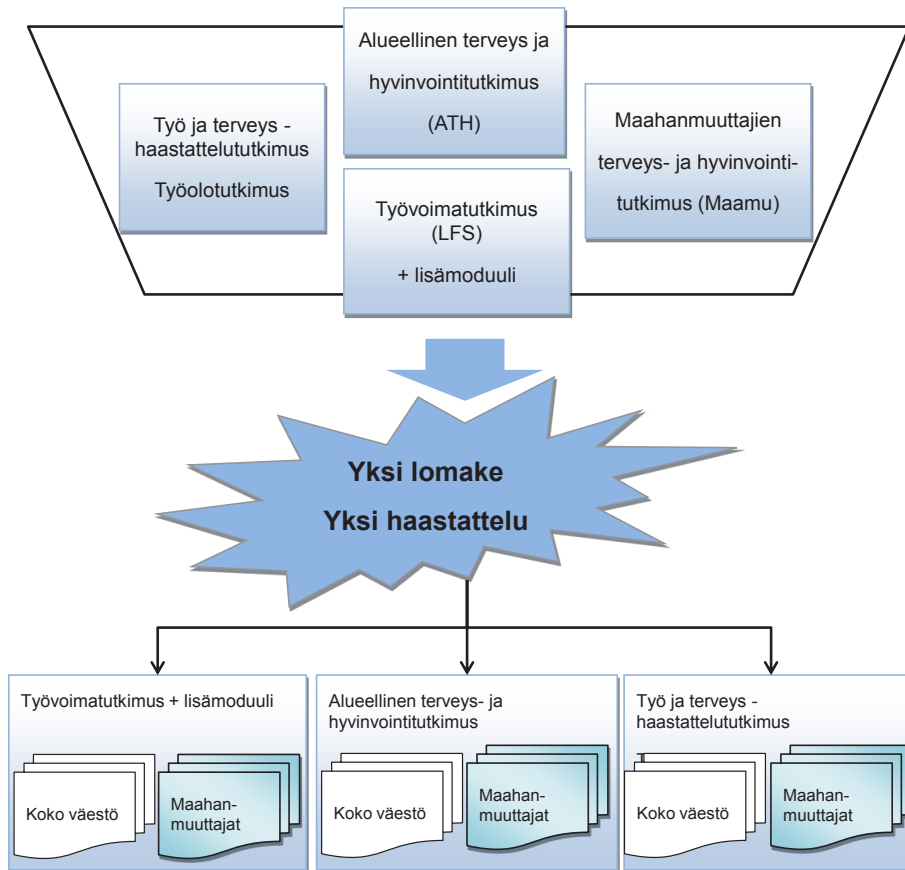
Työ ja terveys -haastattelututkimus
Työolotutkimus

Alueellinen terveys ja hyvinvointitutkimus (ATH)

Työvoimatutkimus (LFS)
+ lisämoduuli

Maahanmuuttajien terveys- ja hyvinvointitutkimus (Maamu)

Yksi lomake
Yksi haastattelu

Työvoimatutkimus + lisämoduuli

Koko väestö

Maahanmuuttajat

Alueellinen terveys- ja hyvinvointitutkimus

Koko väestö

Maahanmuuttajat

Työ ja terveys -haastattelututkimus

Koko väestö

Maahanmuuttajat